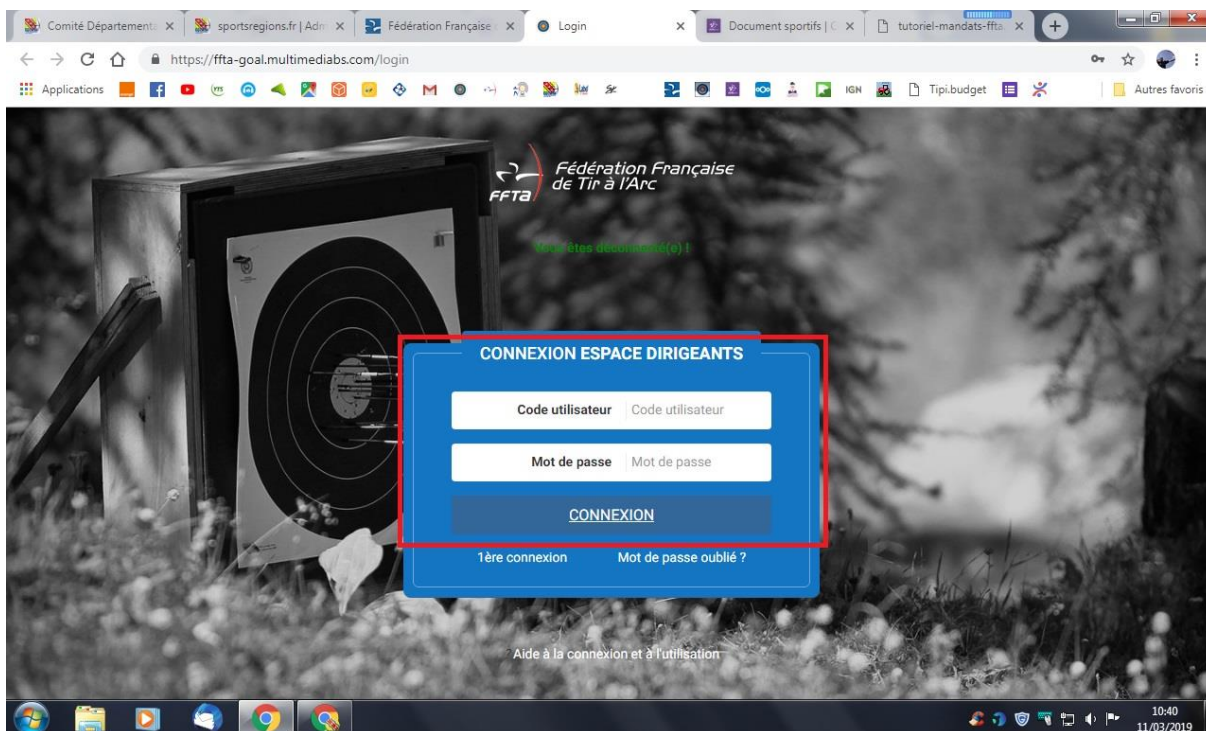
Comité Départementa ×
sportsregions.fr | Adm ×
Fédération Française ×
Login ×
Document sportifs | C ×
tutoriel-mandats-ffta ×

https://ffta-goal.multimediabs.com/login

Applications
IGN
Tipi.budget
Autres favoris

FFTA Fédération Française de Tir à l'Arc

Vous êtes déconnecté(e) !

CONNEXION ESPACE DIRIGEANTS

Code utilisateur Code utilisateur

Mot de passe Mot de passe

CONNEXION

1ère connexion Mot de passe oublié ?

Aide à la connexion et à l'utilisation

10:40
11/03/2019